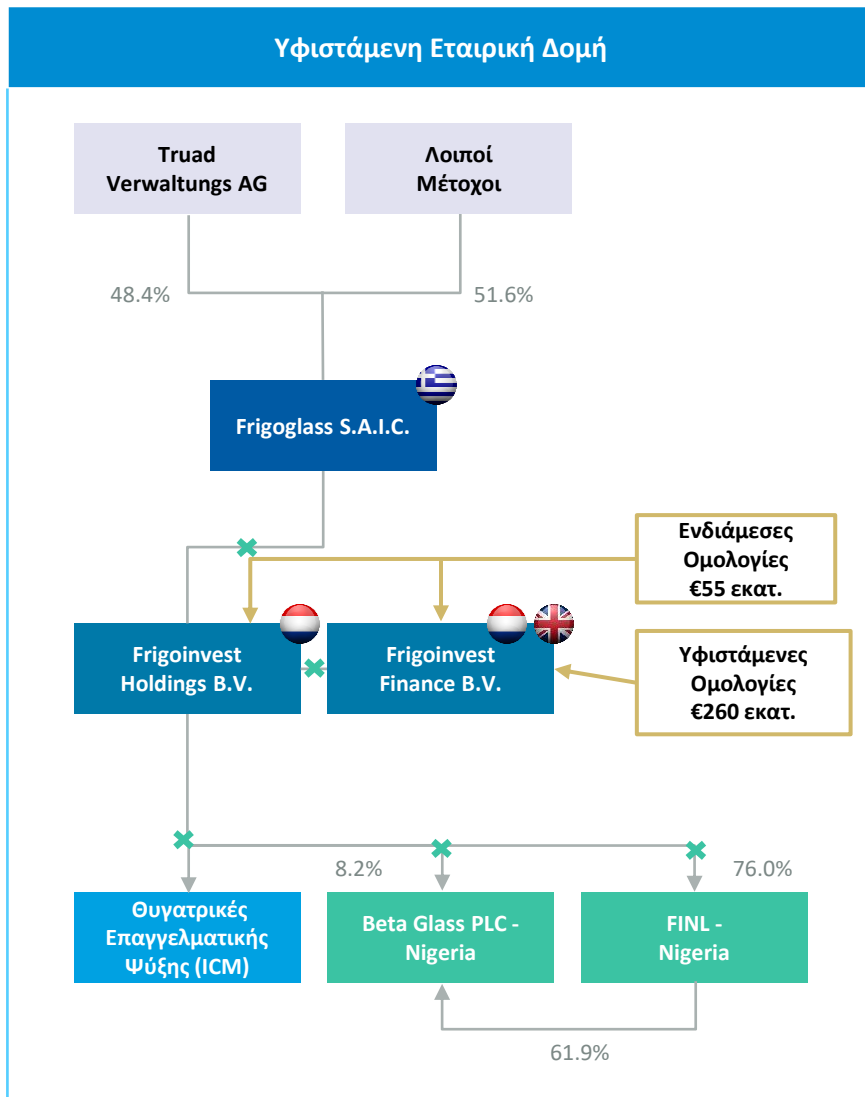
Υφιστάμενη Εταιρική Δομή

Truad Verwaltungs AG

Λοιποί Μέτοχοι

48.4%

51.6%

Frigoglass S.A.I.C.

Ενδιάμεσες Ομολογίες €55 εκατ.

Frigoinvest Holdings B.V.

Frigoinvest Finance B.V.

Υφιστάμενες Ομολογίες €260 εκατ.

8.2%

76.0%

Θυγατρικές Επαγγελματικής Ψύξης (ICM)

Beta Glass PLC - Nigeria

FINL - Nigeria

61.9%